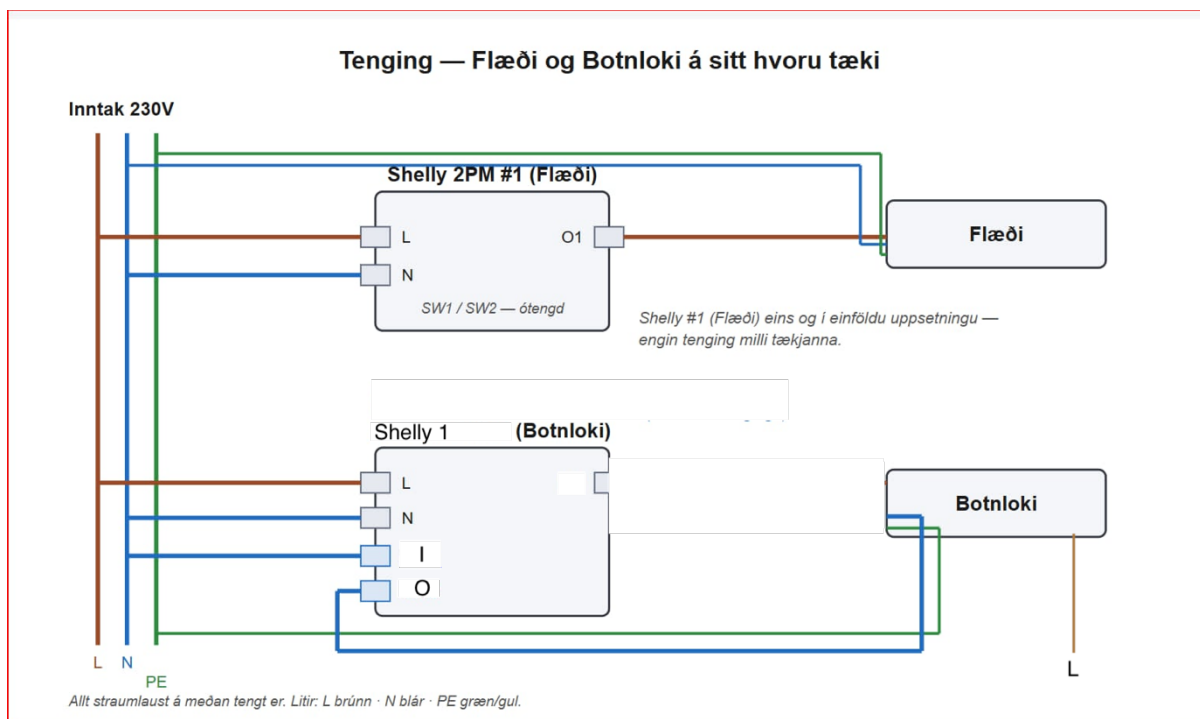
Tenging — Flæði og Botnloki á sitt hvoru tæki

Inntak 230V

Shelly 2PM #1 (Flæði)

L

N

O1

SW1 / SW2 — ótengd

Flæði

Shelly #1 (Flæði) eins og í einföldu uppsetningu — engin tenging milli tækjanna.

Shelly 1 (Botnloki)

L

N

I

O

Botnloki

L N PE

L

Allt straumlaust á meðan tengt er. Litir: L brúnn · N blár · PE græn/gul.